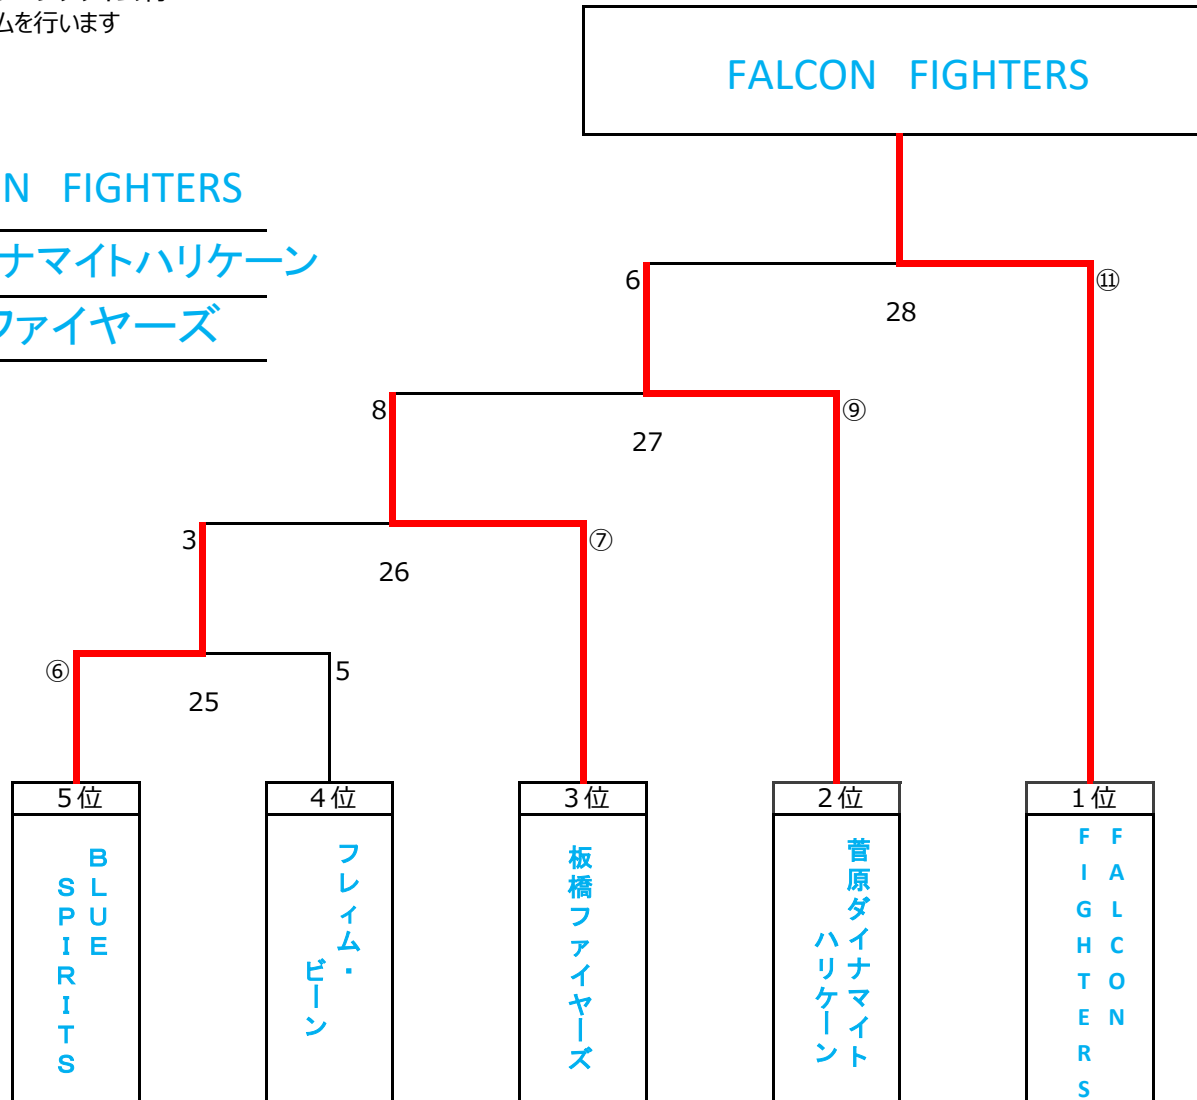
ムを行います

N FIGHTERS
ナマイトハリケーン
ファイヤーズ

FALCON FIGHTERS

6
28
⑪
8
27
⑨
3
26
⑦
⑥
5
25

5位
BLUE SPIRITS

4位
フレイム・ビーン

3位
板橋ファイヤーズ

2位
菅原ダイナマイトハリケーン

1位
FALCON FIGHTERS